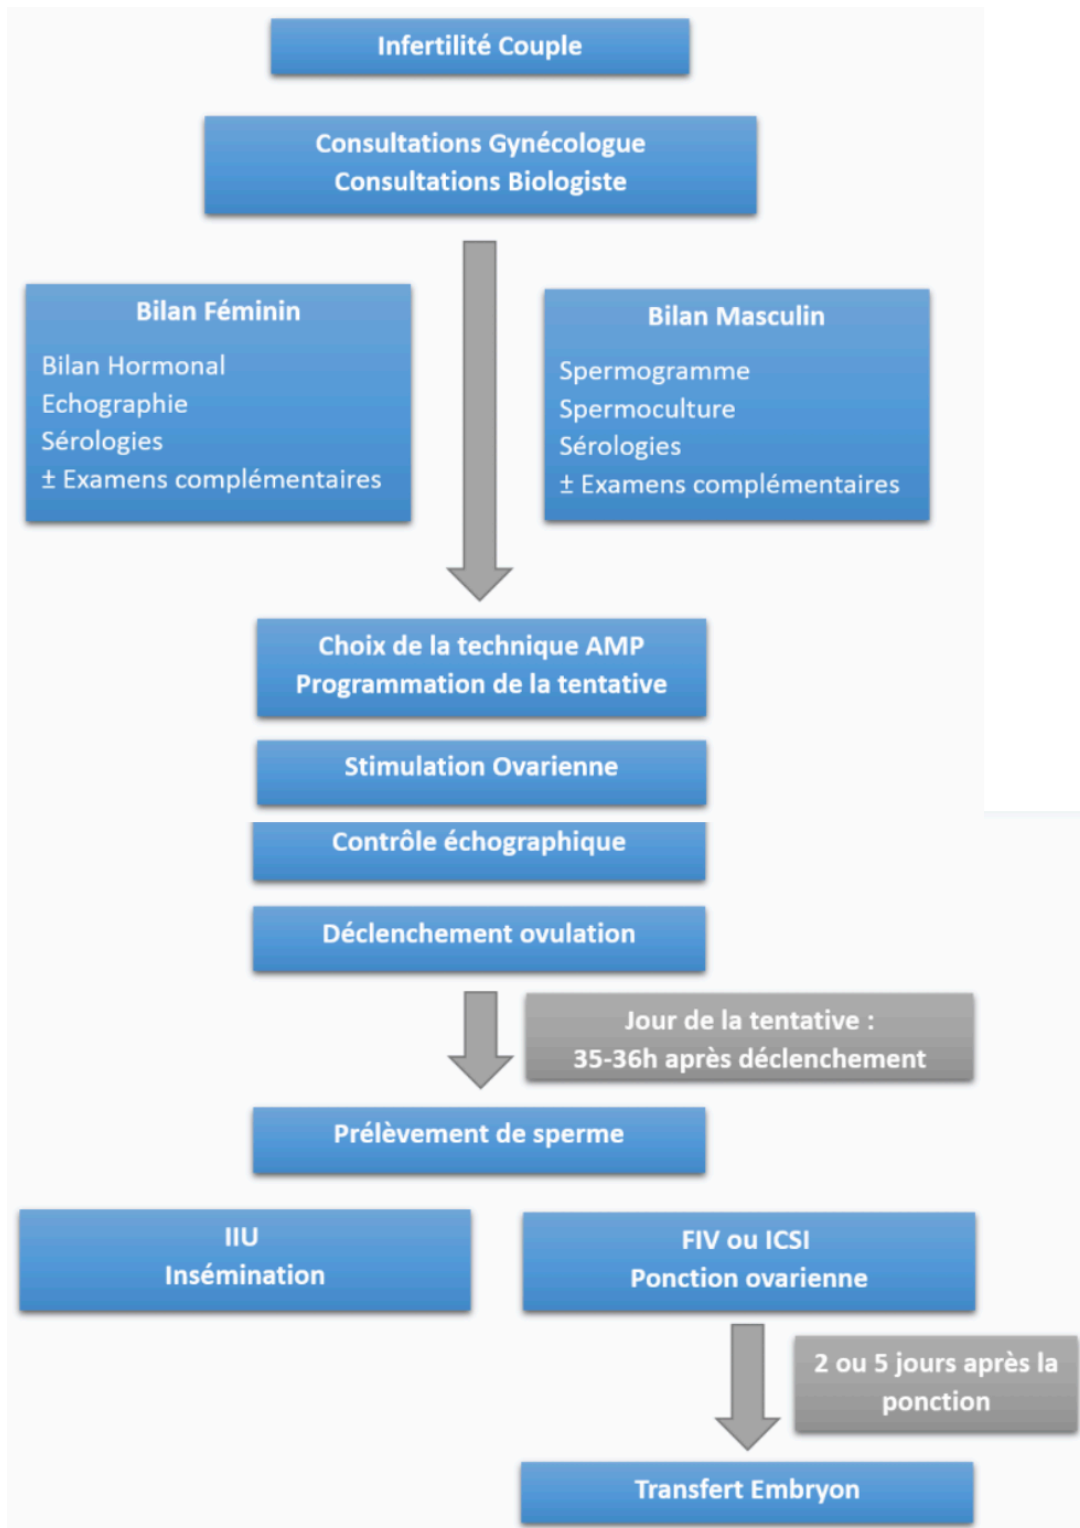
Infertilité Couple

Consultations Gynécologue
Consultations Biologiste

Bilan Féminin
Bilan Hormonal
Echographie
Sérologies
± Examens complémentaires

Bilan Masculin
Spermogramme
Spermoculture
Sérologies
± Examens complémentaires

Choix de la technique AMP
Programmation de la tentative

Stimulation Ovarienne

Contrôle échographique

Déclenchement ovulation

Jour de la tentative :
35-36h après déclenchement

Prélèvement de sperme

IIU
Insémination

FIV ou ICSI
Ponction ovarienne

2 ou 5 jours après la ponction

Transfert Embryon